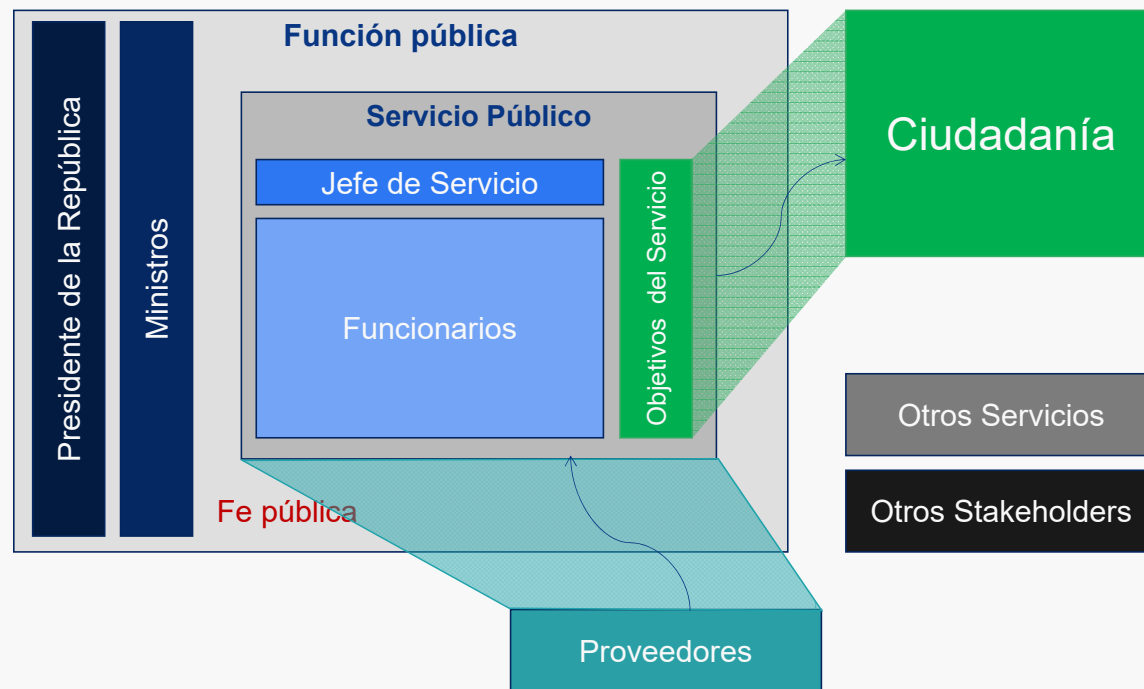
Presidente de la República

Ministros

Función pública

Servicio Público

Jefe de Servicio

Funcionarios

Objetivos del Servicio

Fe pública

Ciudadanía

Otros Servicios

Otros Stakeholders

Proveedores